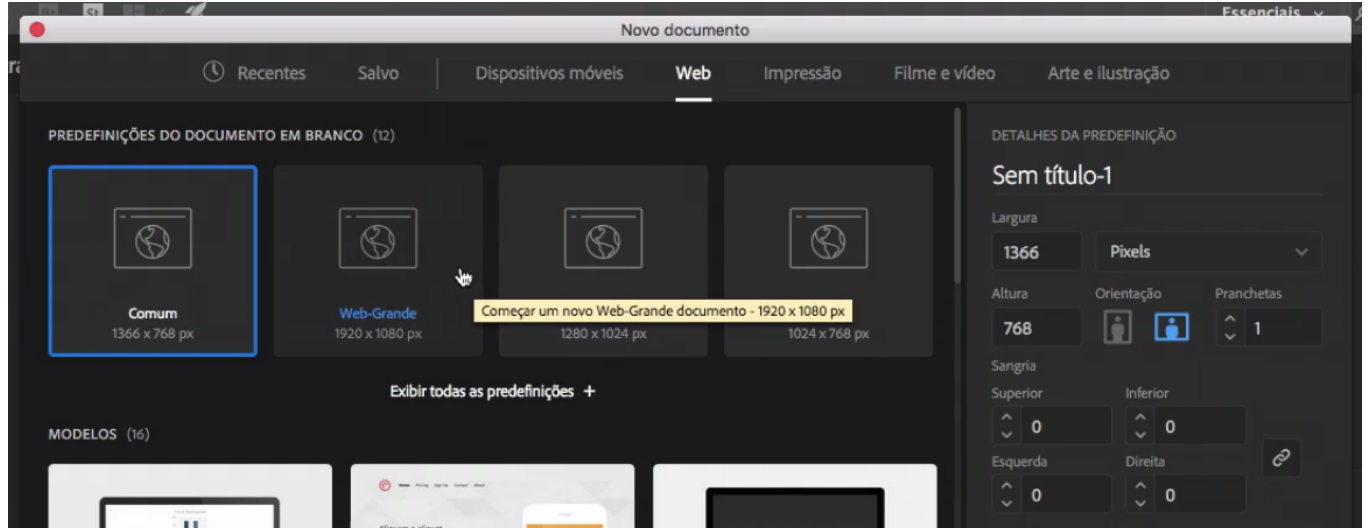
Essenciais

Novo documento

Recentes Salvo Dispositivos móveis Web Impressão Filme e vídeo Arte e ilustração

PREDEFINIÇÕES DO DOCUMENTO EM BRANCO (12)

Comum
1366 x 768 px

Web-Grande
1920 x 1080 px

Começar um novo Web-Grande documento - 1920 x 1080 px

1280 x 1024 px

1024 x 768 px

Exibir todas as predefinições +

MODELOS (16)

DETALHES DA PREDEFINIÇÃO

Sem título-1

Largura
1366 Pixels

Altura
768

Orientação

Pranchetas
1

Sangria

Superior
0

Inferior
0

Esquerda
0

Direita
0